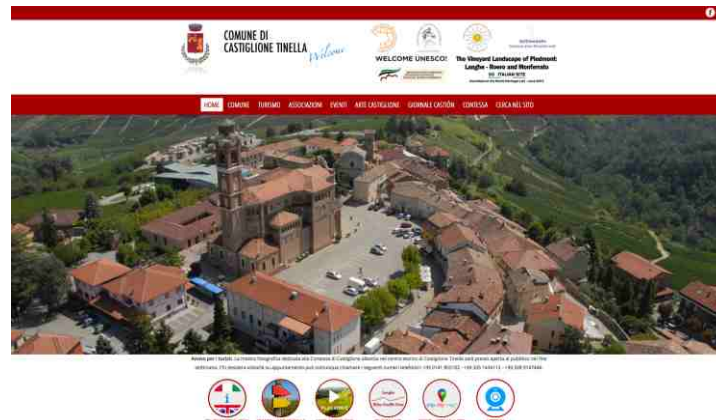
COMUNE DI
CASTIGLIONE TINELLA
Welcome

WELCOME UNESCO!

The Vineyard Landscape of Piedmont:
Langhe - Roero and Monferrato
50° ITALIAN SITE

HOME COMUNE TURISMO ASSOCIAZIONI EVENTI ARTE CASTIGLIONE GIORNALE CASTIGÒN CONTESSA CERCA NEL SITO

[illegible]